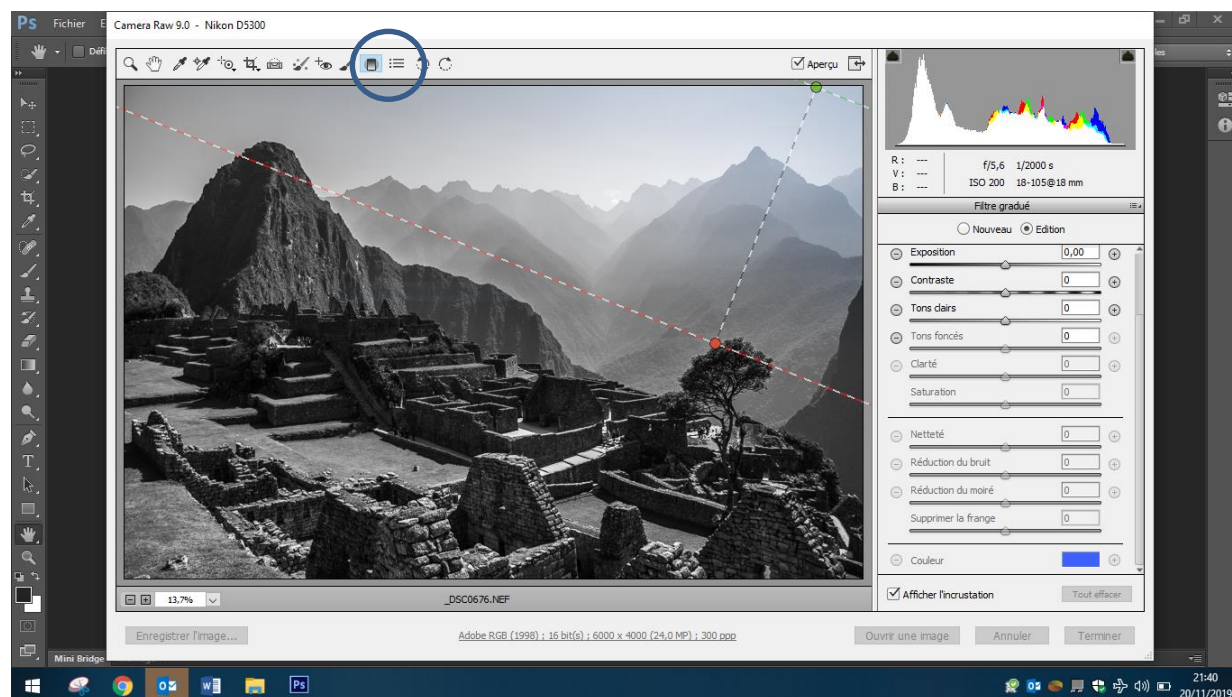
Ps Fichier E

Camera Raw 9.0 - Nikon D5300

Défi

Aperçu

R : ---
V : ---
B : ---

f/5,6 1/2000 s
ISO 200 18-105@18 mm

Filtre gradué

Nouveau Edition

Exposition 0,00
Contraste 0
Tons clairs 0
Tons foncés 0
Clarté 0
Saturation 0
Netteté 0
Réduction du bruit 0
Réduction du moiré 0
Supprimer la frange 0
Couleur

Afficher l'incrustation
Tout effacer

13,7%
_DSC0676.NEF

Enregistrer l'image...
Adobe RGB (1998) ; 16 bit(s) ; 6000 x 4000 (24,0 MP) ; 300 ppp
Ouvrir une image
Annuler
Terminer

Mini Bridge

21:40
20/11/2019